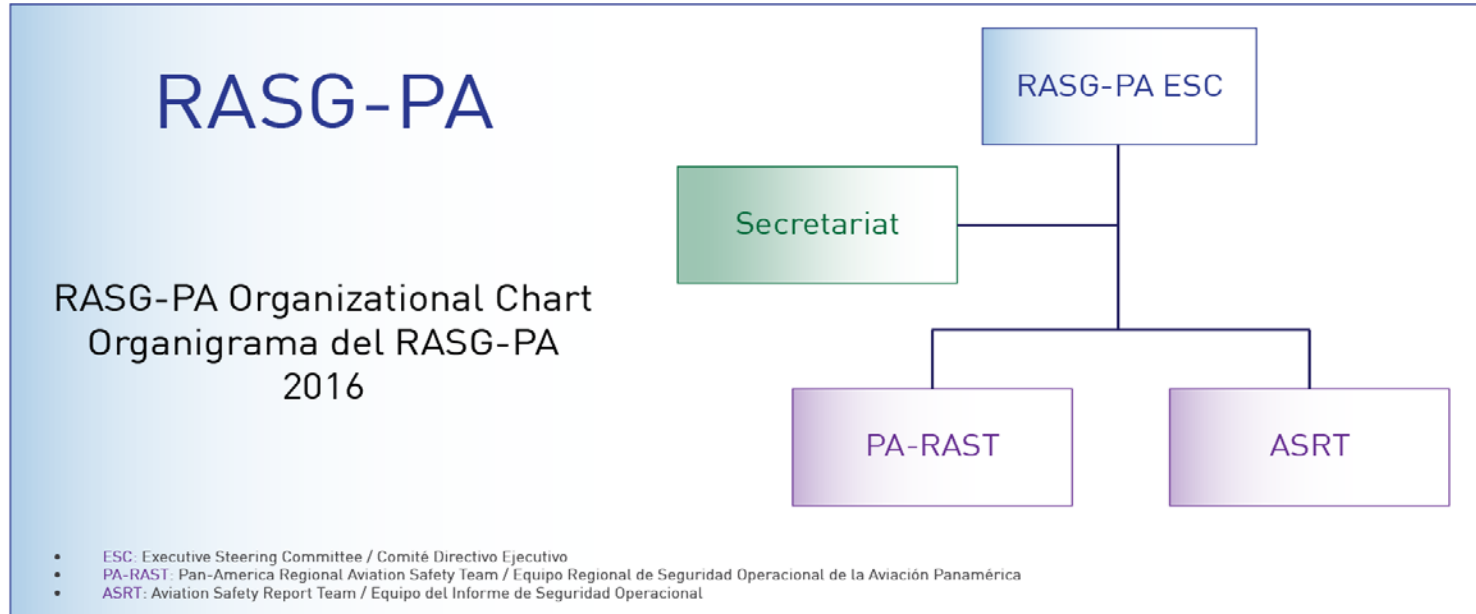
RASG-PA

RASG-PA Organizational Chart
Organigrama del RASG-PA
2016

RASG-PA ESC

Secretariat

PA-RAST

ASRT

- ESC: Executive Steering Committee / Comité Directivo Ejecutivo
- PA-RAST: Pan-America Regional Aviation Safety Team / Equipo Regional de Seguridad Operacional de la Aviación Panamérica
- ASRT: Aviation Safety Report Team / Equipo del Informe de Seguridad Operacional